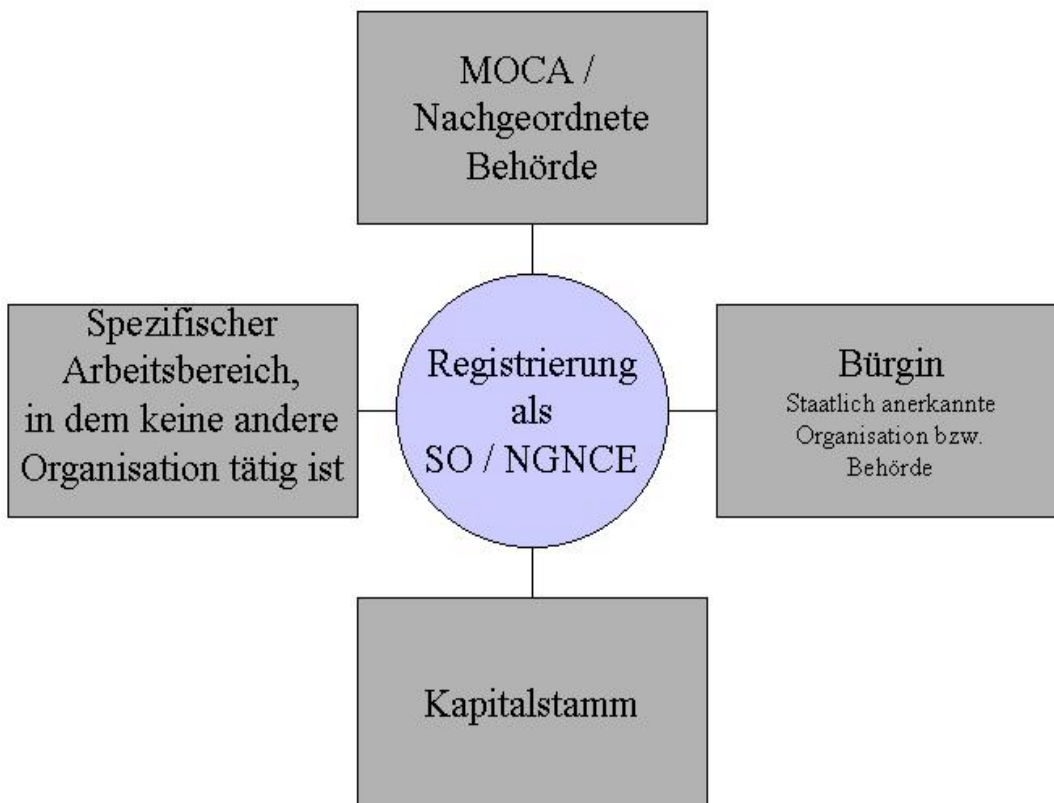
MOCA / Nachgeordnete Behörde

Spezifischer Arbeitsbereich, in dem keine andere Organisation tätig ist

Registrierung als SO / NGNCE

Bürgin
Staatlich anerkannte Organisation bzw. Behörde

Kapitalstamm